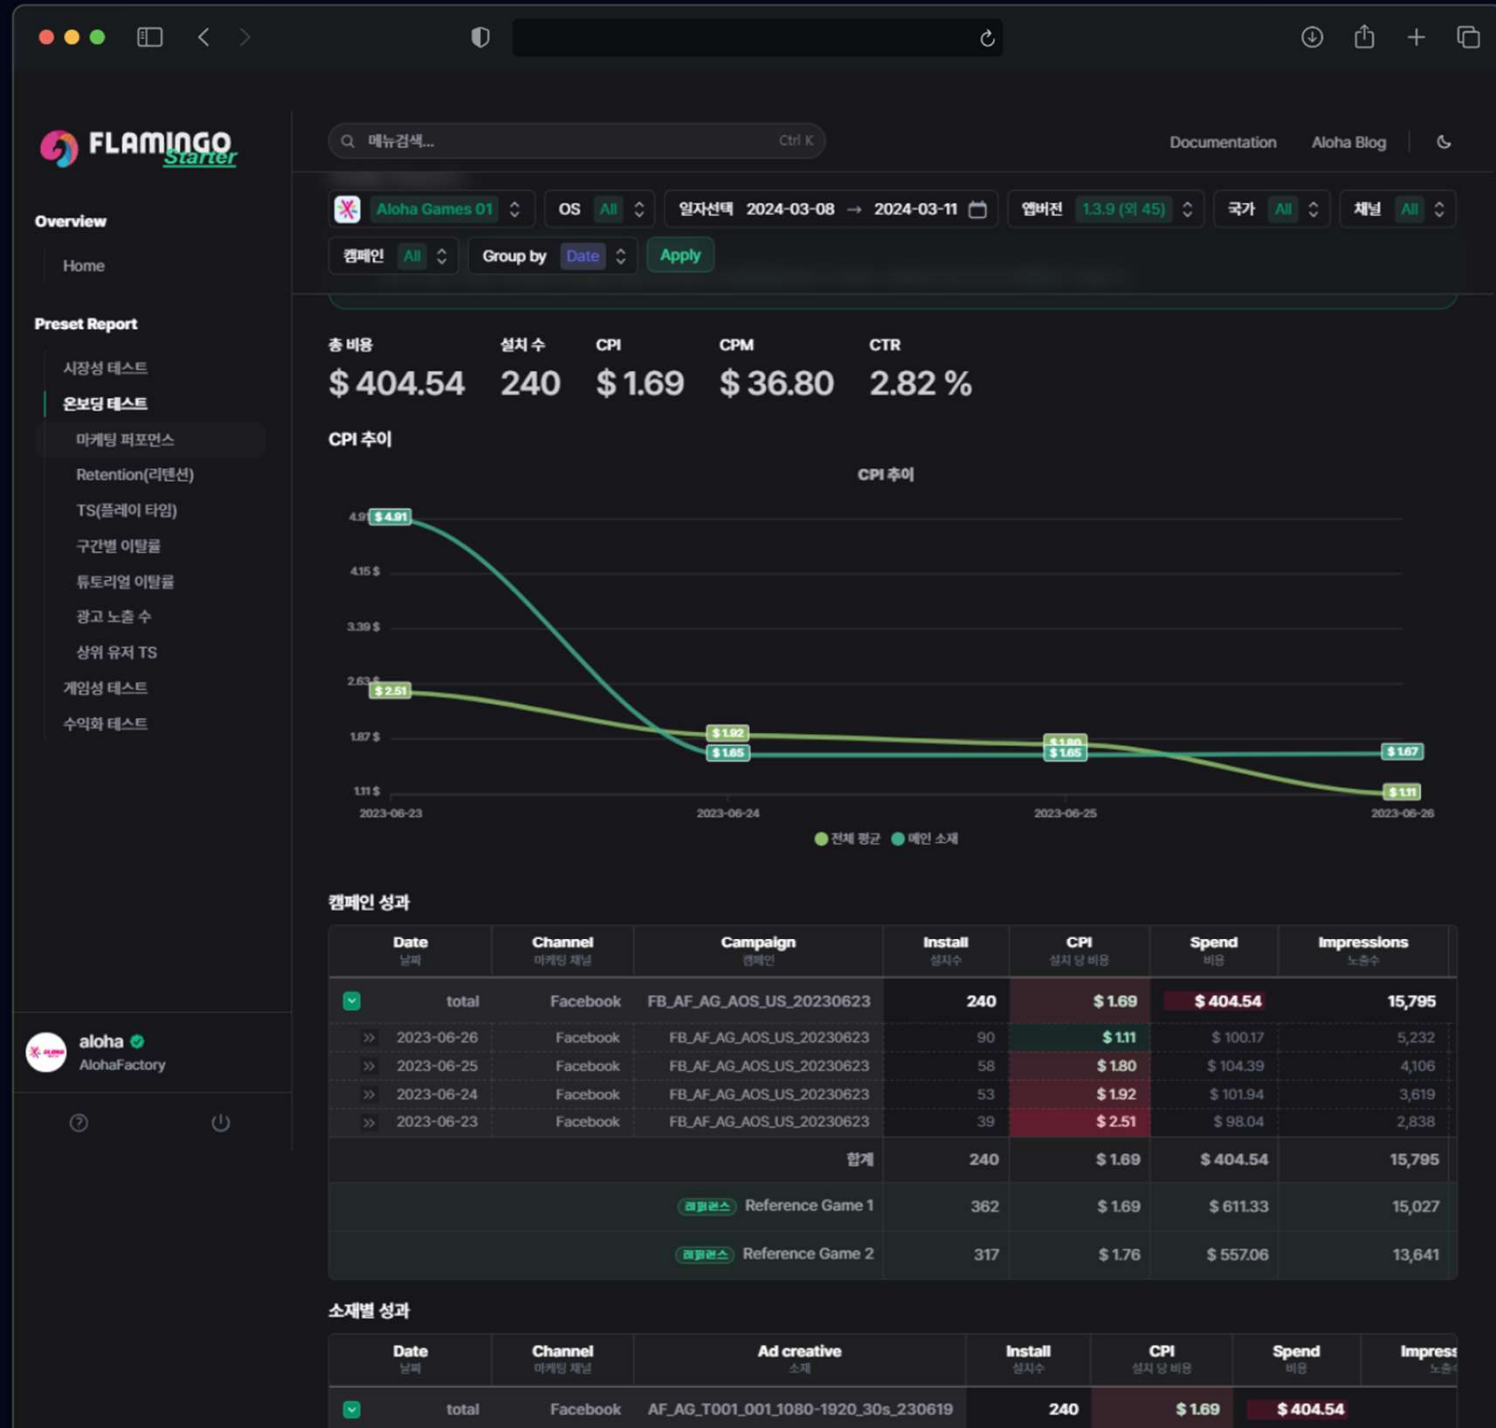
FLAMINGO Starter

메뉴검색... Ctrl K

Documentation Aloha Blog

Overview

Home

Preset Report

시장성 테스트

온보딩 테스트

마케팅 퍼포먼스

Retention(리텐션)

TS(플레이 타임)

구간별 이탈률

튜토리얼 이탈률

광고 노출 수

상위 유저 TS

게임성 테스트

수익화 테스트

aloha
AlohaFactory

Aloha Games 01 OS All 일자선택 2024-03-08 → 2024-03-11 앱버전 1.3.9 (외 45) 국가 All 채널 All

캠페인 All Group by Date Apply

총 비용 $ 404.54 설치 수 240 CPI $ 1.69 CPM $ 36.80 CTR 2.82 %

CPI 추이

CPI 추이

4.91 $ 4.15 $ 3.39 $ 2.63 $ 1.87 $ 1.11 $

$ 4.91 $ 2.51 $ 1.92 $ 1.65 $ 1.80 $ 1.65 $ 1.67 $ 1.11

2023-06-23 2023-06-24 2023-06-25 2023-06-26

전체 평균 메인 소재

캠페인 성과

| Date 날짜 | Channel 마케팅 채널 | Campaign 캠페인 | Install 설치수 | CPI 설치 당 비용 | Spend 비용 | Impressions 노출수 |
|---|---|---|---|---|---|---|
| total | Facebook | FB_AF_AG_AOS_US_20230623 | 240 | $ 1.69 | $ 404.54 | 15,795 |
| 2023-06-26 | Facebook | FB_AF_AG_AOS_US_20230623 | 90 | $ 1.11 | $ 100.17 | 5,232 |
| 2023-06-25 | Facebook | FB_AF_AG_AOS_US_20230623 | 58 | $ 1.80 | $ 104.39 | 4,106 |
| 2023-06-24 | Facebook | FB_AF_AG_AOS_US_20230623 | 53 | $ 1.92 | $ 101.94 | 3,619 |
| 2023-06-23 | Facebook | FB_AF_AG_AOS_US_20230623 | 39 | $ 2.51 | $ 98.04 | 2,838 |
| | | 합계 | 240 | $ 1.69 | $ 404.54 | 15,795 |
| | | 레퍼런스 Reference Game 1 | 362 | $ 1.69 | $ 611.33 | 15,027 |
| | | 레퍼런스 Reference Game 2 | 317 | $ 1.76 | $ 557.06 | 13,641 |

소재별 성과

| Date 날짜 | Channel 마케팅 채널 | Ad creative 소재 | Install 설치수 | CPI 설치 당 비용 | Spend 비용 | Impress 노출 |
|---|---|---|---|---|---|---|
| total | Facebook | AF_AG_T001_001_1080-1920_30s_230619 | 240 | $ 1.69 | $ 404.54 | |